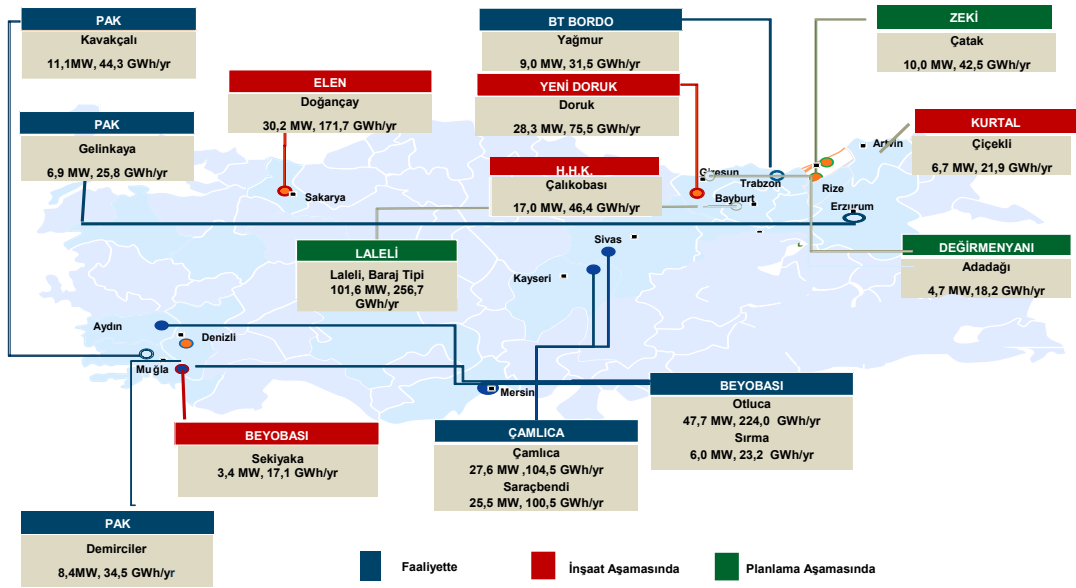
PAK
Kavakçalı
11,1MW, 44,3 GWh/yr

ELEN
Doğançay
30,2 MW, 171,7 GWh/yr

BT BORDO
Yağmur
9,0 MW, 31,5 GWh/yr

YENİ DORUK
Doruk
28,3 MW, 75,5 GWh/yr

ZEKİ
Çatak
10,0 MW, 42,5 GWh/yr

KURTAL
Çiçekli
6,7 MW, 21,9 GWh/yr

PAK
Gelinkaya
6,9 MW, 25,8 GWh/yr

H.H.K.
Çalıkobası
17,0 MW, 46,4 GWh/yr

LALELİ
Laleli, Baraj Tipi
101,6 MW, 256,7 GWh/yr

DEĞİRMENYANI
Adadağı
4,7 MW,18,2 GWh/yr

Sakarya
Giresun
Trabzon
Rize
Artvin
Bayburt
Erzurum
Sivas
Kayseri
Aydın
Denizli
Muğla
Mersin

BEYOBASI
Otluca
47,7 MW, 224,0 GWh/yr
Sırma
6,0 MW, 23,2 GWh/yr

BEYOBASI
Sekiyaka
3,4 MW, 17,1 GWh/yr

ÇAMLICA
Çamlıca
27,6 MW ,104,5 GWh/yr
Saraçbendi
25,5 MW, 100,5 GWh/yr

PAK
Demirciler
8,4MW, 34,5 GWh/yr

Faaliyette
İnşaat Aşamasında
Planlama Aşamasında